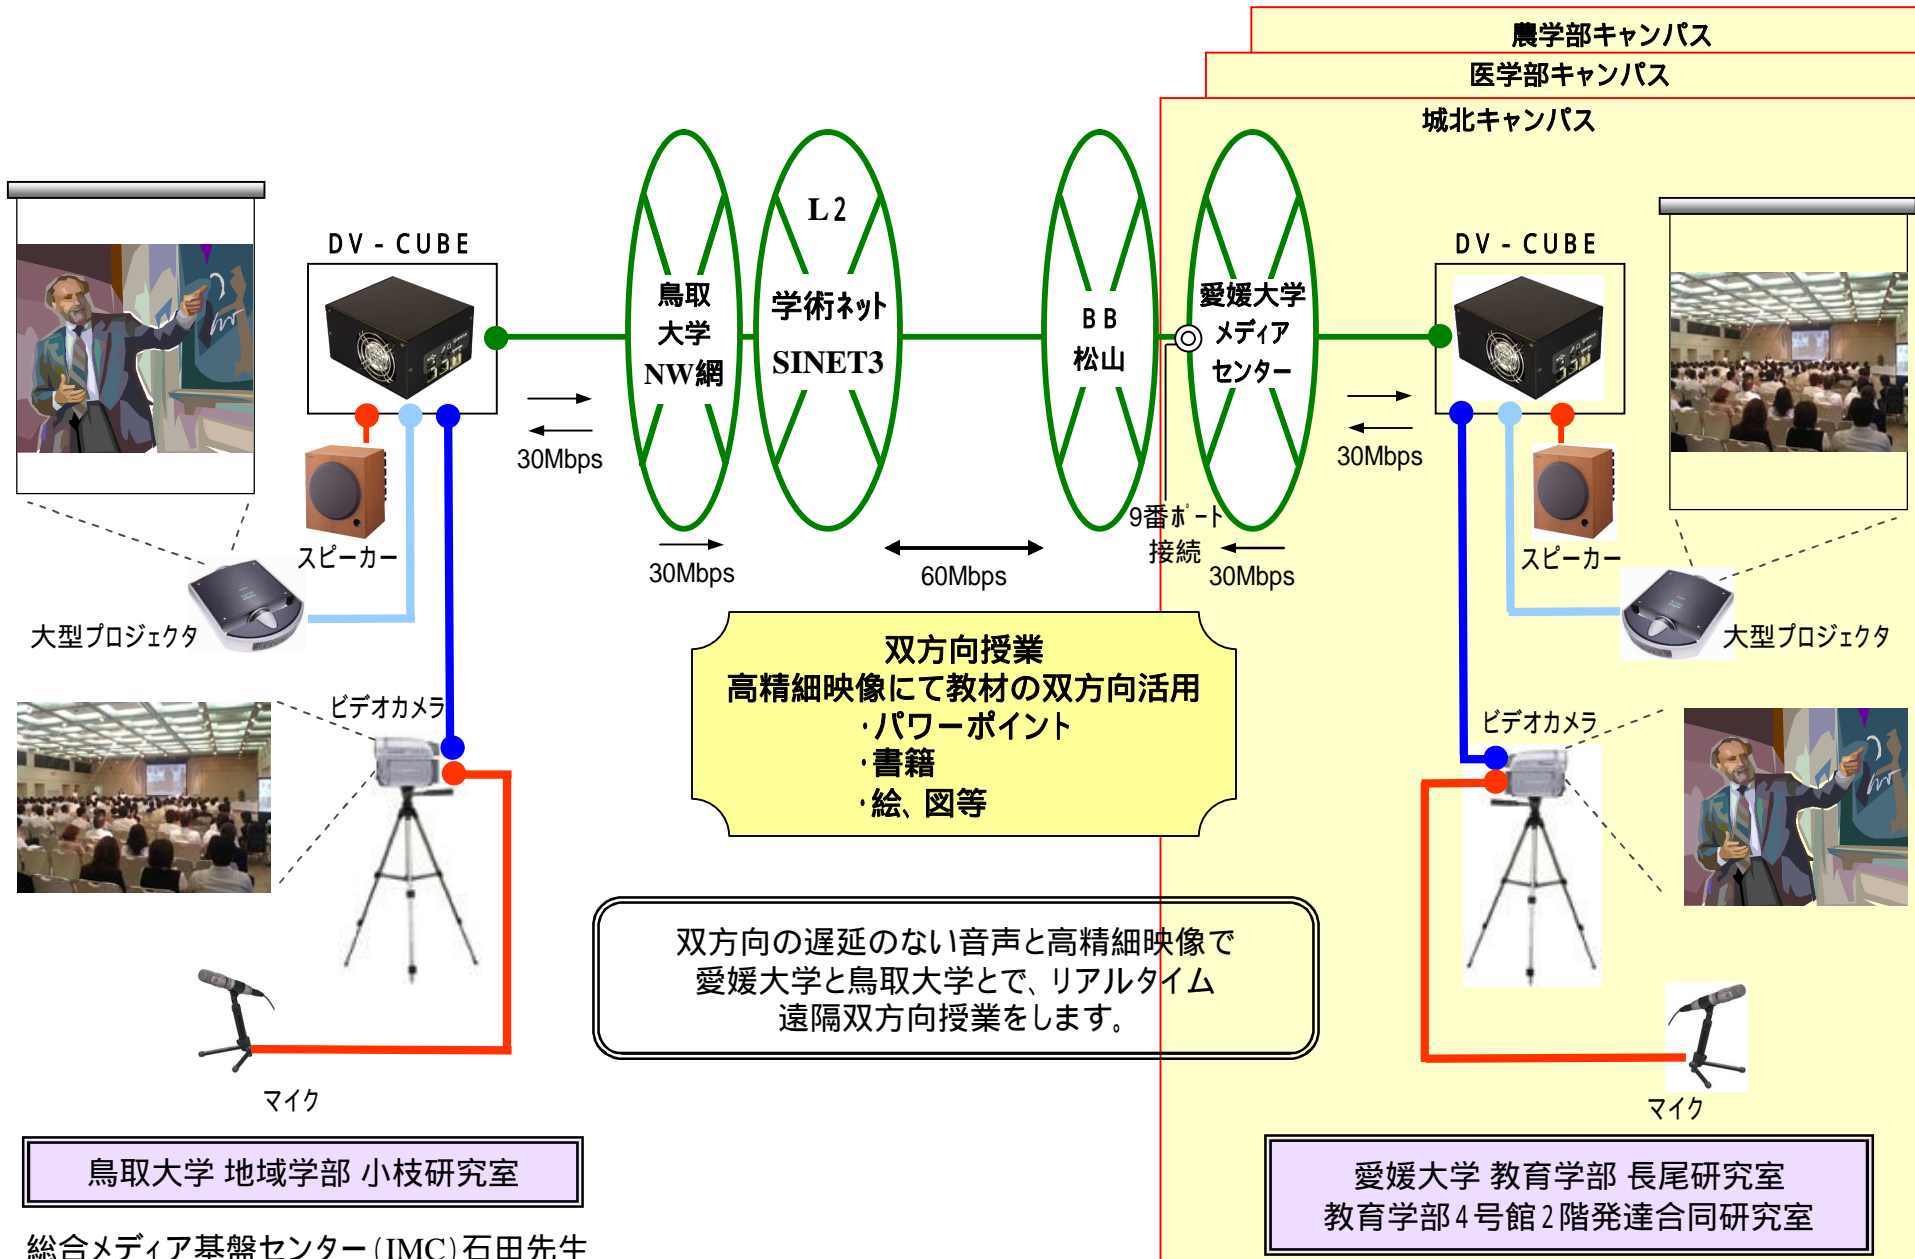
農学部キャンパス
医学部キャンパス
城北キャンパス

DV - CUBE

鳥取大学NW網

L2
学術ネット
SINET3

BB
松山

愛媛大学
メディア
センター

DV - CUBE

30Mbps

30Mbps

30Mbps

60Mbps

9番ポート接続

30Mbps

スピーカー

スピーカー

大型プロジェクタ

大型プロジェクタ

ビデオカメラ

ビデオカメラ

双方向授業
高精細映像にて教材の双方向活用
・パワーポイント
・書籍
・絵、図等

双方向の遅延のない音声と高精細映像で
愛媛大学と鳥取大学とで、リアルタイム
遠隔双方向授業をします。

マイク

マイク

鳥取大学 地域学部 小枝研究室

総合メディア基盤センター（IMC）石田先生

愛媛大学 教育学部 長尾研究室
教育学部4号館2階発達合同研究室